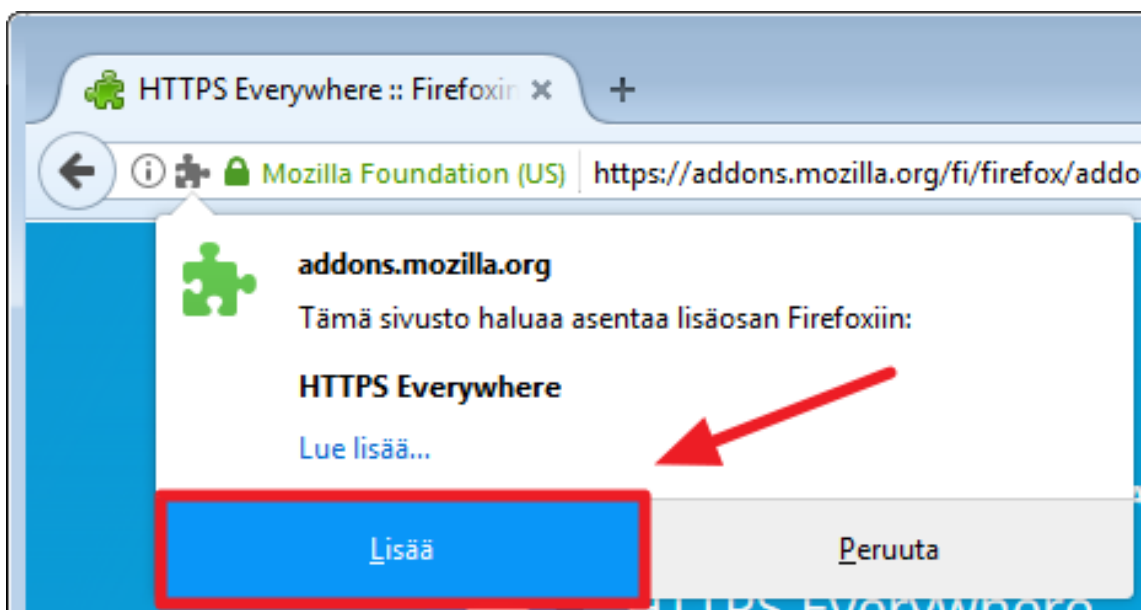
HTTPS Everywhere :: Firefoxi ✕ +

Mozilla Foundation (US) https://addons.mozilla.org/fi/firefox/addo

addons.mozilla.org

Tämä sivusto haluaa asentaa lisäosan Firefoxiin:

HTTPS Everywhere

Lue lisää...

Lisää

Peruuta